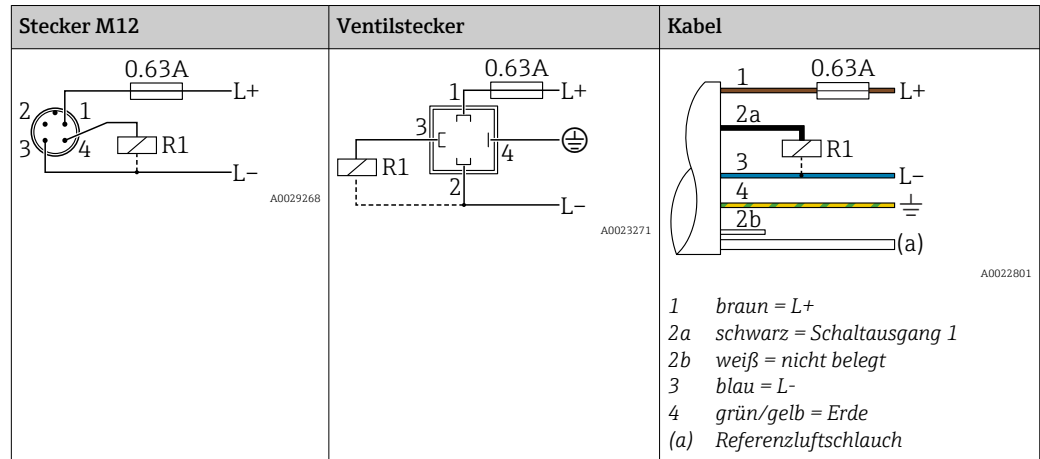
| Stecker M12 | Ventilstecker | Kabel |
|---|---|---|
| 0.63A<br>L+<br>2 1<br>3 4<br>R1<br>L–<br>A0029268 | 0.63A<br>1 L+<br>3 4<br>R1<br>2<br>L–<br>A0023271 | 1 0.63A L+<br>2a<br>R1<br>3 L–<br>4<br>2b<br>(a)<br>A0022801<br>*1 braun = L+*<br>*2a schwarz = Schaltausgang 1*<br>*2b weiß = nicht belegt*<br>*3 blau = L-*<br>*4 grün/gelb = Erde*<br>*(a) Referenzluftschlauch* |